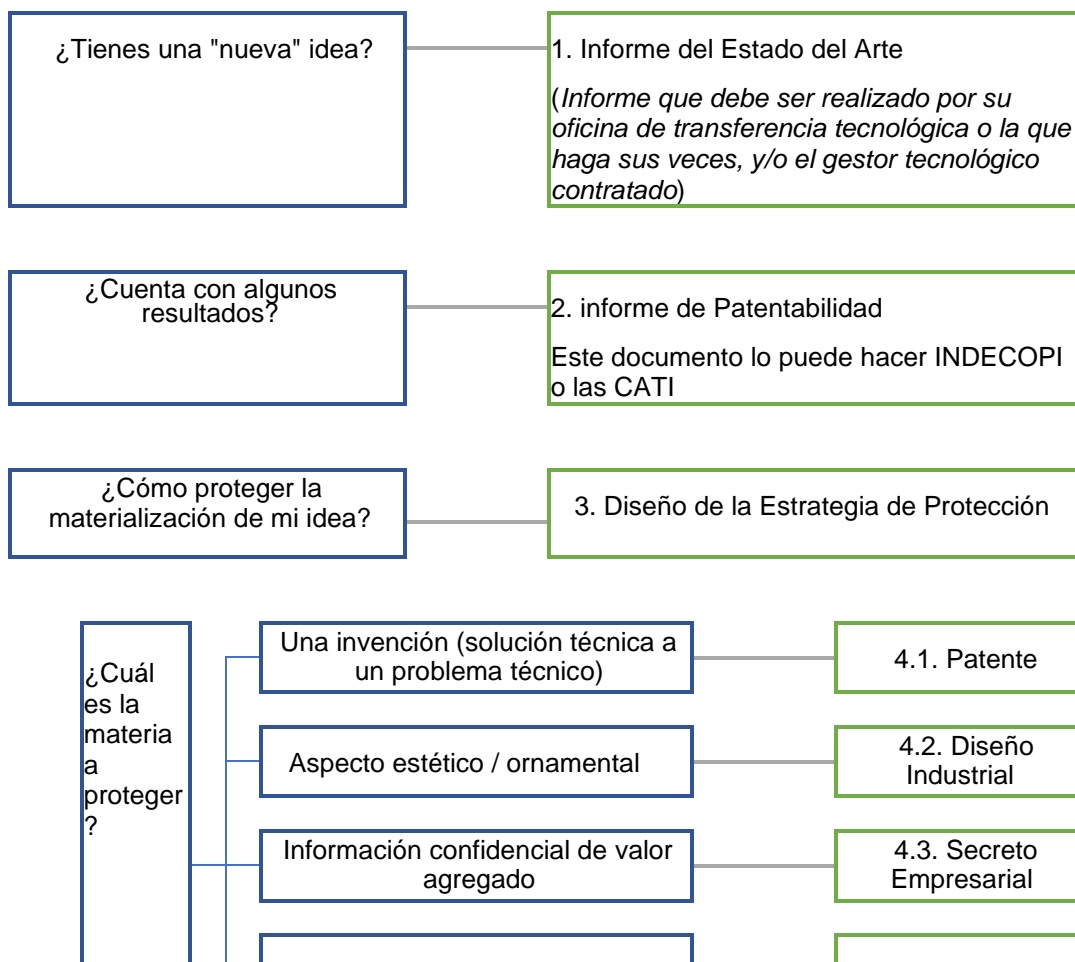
¿Tienes una "nueva" idea?

1. Informe del Estado del Arte

(*Informe que debe ser realizado por su oficina de transferencia tecnológica o la que haga sus veces, y/o el gestor tecnológico contratado*)

¿Cuenta con algunos resultados?

2. informe de Patentabilidad

Este documento lo puede hacer INDECOPI o las CATI

¿Cómo proteger la materialización de mi idea?

3. Diseño de la Estrategia de Protección

¿Cuál es la materia a proteger?

Una invención (solución técnica a un problema técnico)

4.1. Patente

Aspecto estético / ornamental

4.2. Diseño Industrial

Información confidencial de valor agregado

4.3. Secreto Empresarial